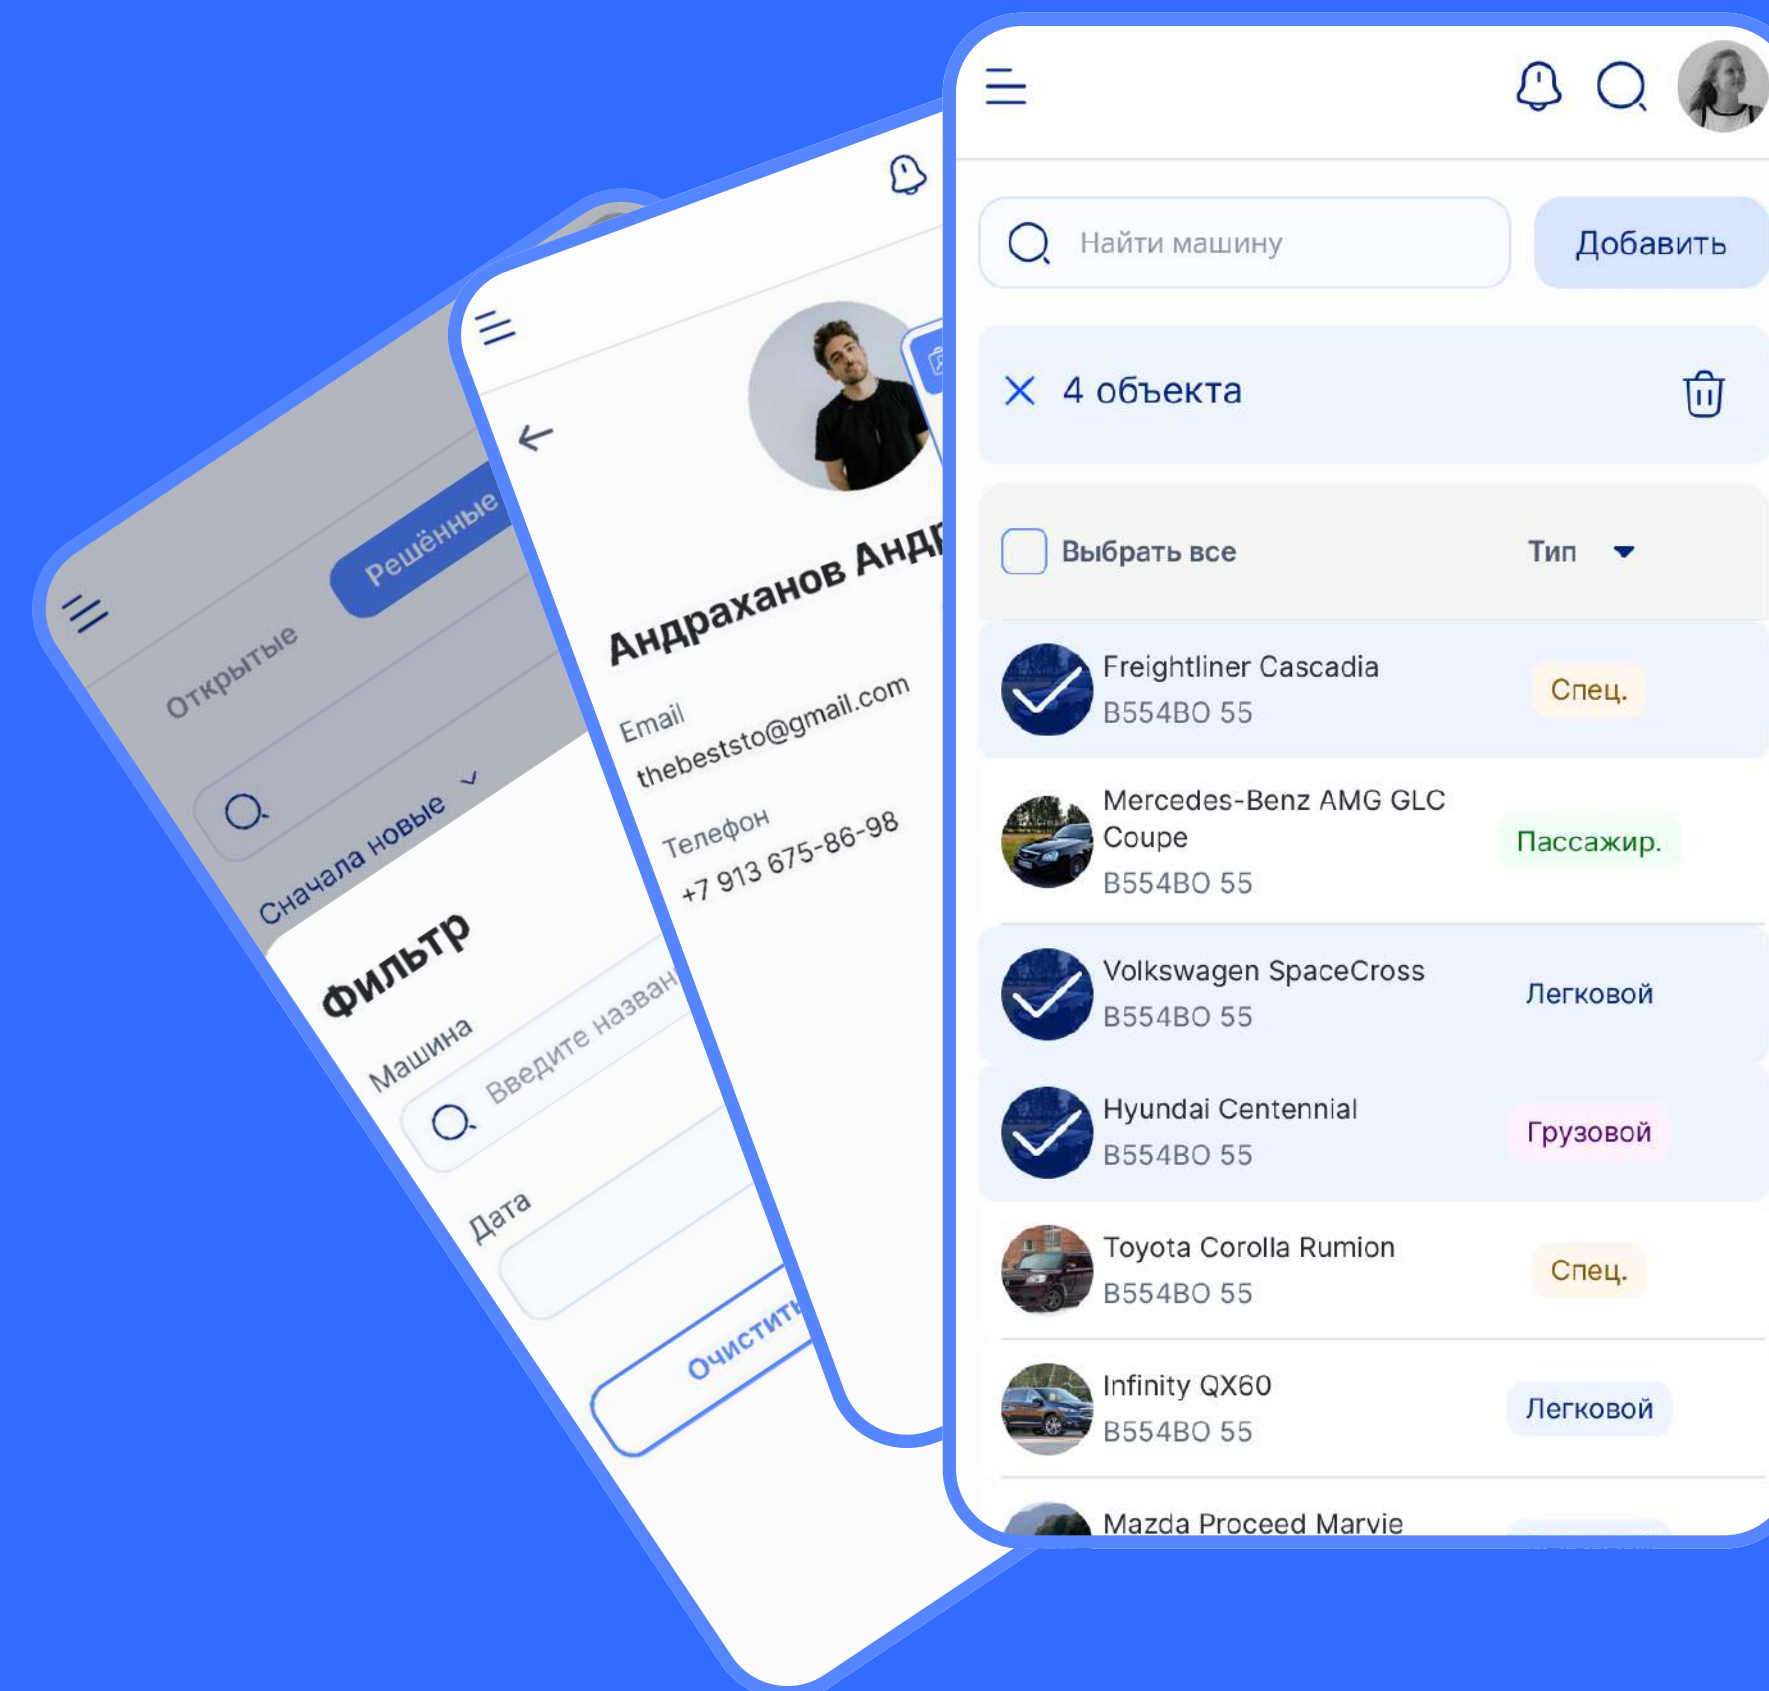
Открытые
Решённые
Сначала новые
Фильтр
Машина
Введите назван
Дата
Очистить

Андраханов Андр
Email
thebeststo@gmail.com
Телефон
+7 913 675-86-98

Найти машину
Добавить
4 объекта
Выбрать все
Тип
Freightliner Cascadia
B554BO 55
Спец.
Mercedes-Benz AMG GLC Coupe
B554BO 55
Пассажир.
Volkswagen SpaceCross
B554BO 55
Легковой
Hyundai Centennial
B554BO 55
Грузовой
Toyota Corolla Rumion
B554BO 55
Спец.
Infinity QX60
B554BO 55
Легковой
Mazda Proceed Marvie